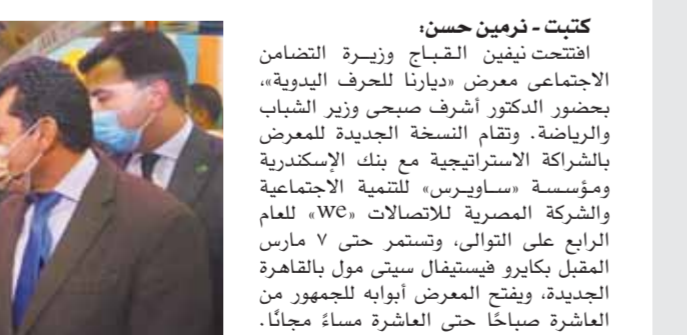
كتبت - نرمين حسن:

افتتحت نيفين القباج وزيرة التضامن الاجتماعى معرض «ديارنا للحرف اليدوية»، بحضور الدكتور أشرف صبحى وزير الشباب والرياضة. وتقام النسخة الجديدة للمعرض بالشراكة الاستراتيجية مع بنك الإسكندرية ومؤسسة «ساويرس» للتنمية الاجتماعية والشركة المصرية للاتصالات «we» للعام الرابع على التوالى، وتستمر حتى ٧ مارس المقبل بكايرو فيستيفال سيتى مول بالقاهرة الجديدة، ويفتح المعرض أبوابه للجمهور من العاشرة صباحًا حتى العاشرة مساءً مجانًا.